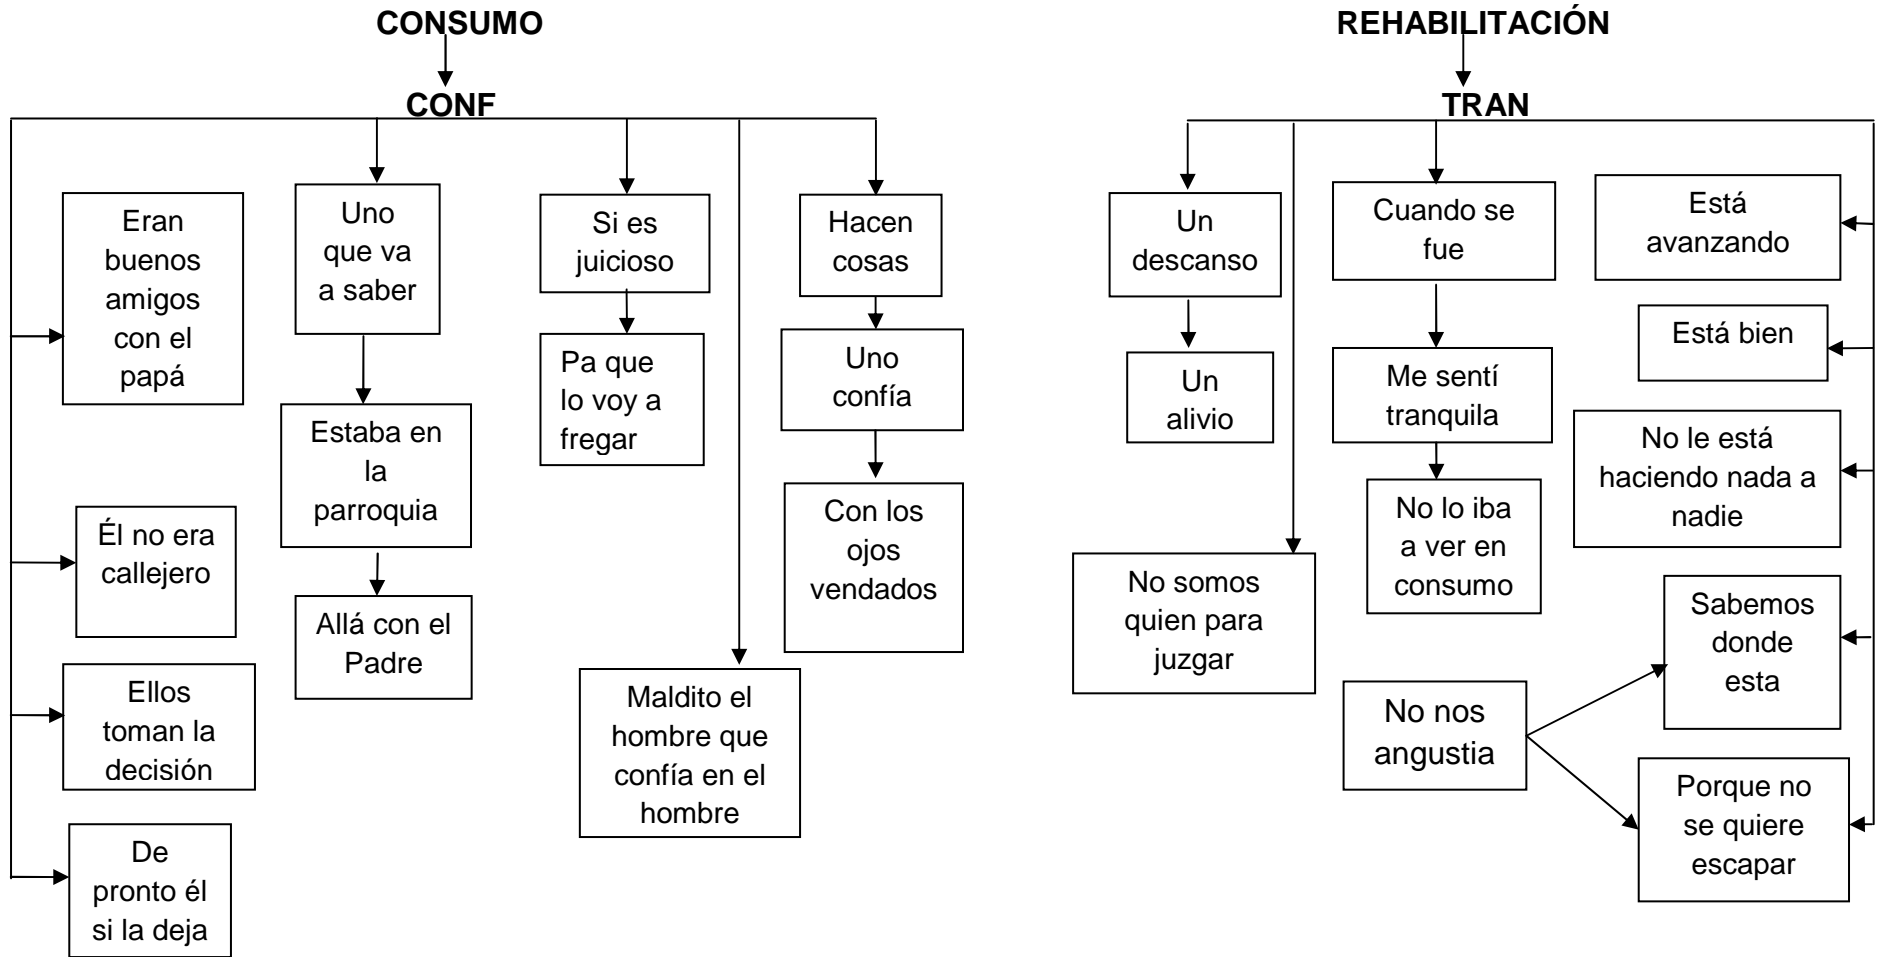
CONSUMO

CONF

Eran buenos amigos con el papá

Él no era callejero

Ellos toman la decisión

De pronto él si la deja

Uno que va a saber

Estaba en la parroquia

Allá con el Padre

Si es juicioso

Pa que lo voy a fregar

Maldito el hombre que confía en el hombre

Hacen cosas

Uno confía

Con los ojos vendados

REHABILITACIÓN

TRAN

Un descanso

Un alivio

No somos quien para juzgar

Cuando se fue

Me sentí tranquila

No lo iba a ver en consumo

No nos angustia

Está avanzando

Está bien

No le está haciendo nada a nadie

Sabemos donde esta

Porque no se quiere escapar